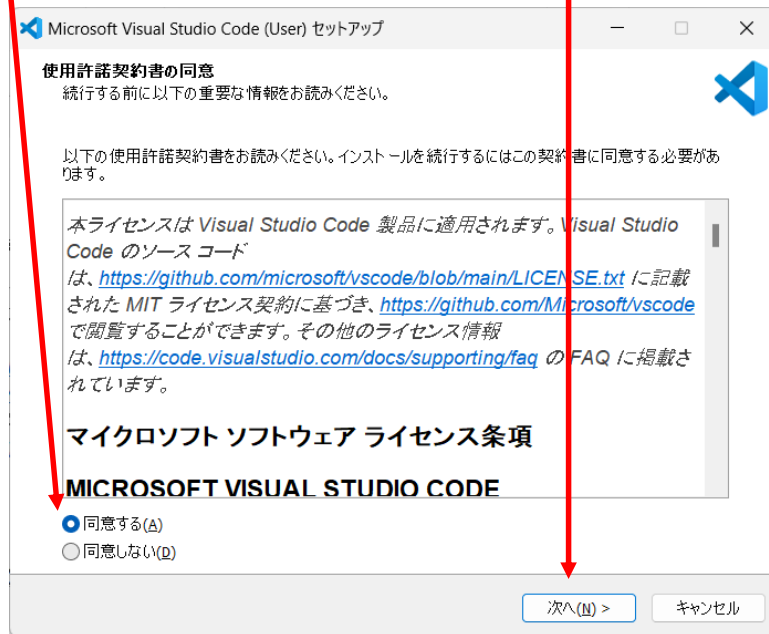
Microsoft Visual Studio Code (User) セットアップ

使用許諾契約書の同意
続行する前に以下の重要な情報をお読みください。

以下の使用許諾契約書をお読みください。インストールを続行するにはこの契約書に同意する必要があります。

本ライセンスは Visual Studio Code 製品に適用されます。Visual Studio Code のソース コードは、https://github.com/microsoft/vscode/blob/main/LICENSE.txt に記載された MIT ライセンス契約に基づき、https://github.com/Microsoft/vscode で閲覧することができます。その他のライセンス情報は、https://code.visualstudio.com/docs/supporting/faq の FAQ に掲載されています。

マイクロソフト ソフトウェア ライセンス条項

MICROSOFT VISUAL STUDIO CODE

同意する(A)
同意しない(D)

次へ(N) >
キャンセル